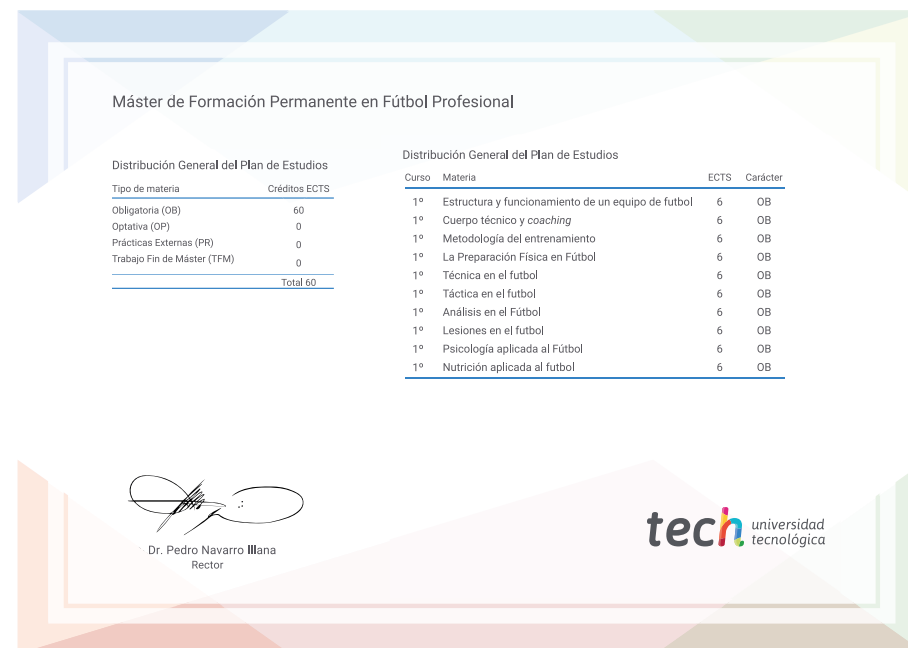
Máster de Formación Permanente en Fútbol Profesional

Distribución General del Plan de Estudios

| Tipo de materia | Créditos ECTS |
|---|---|
| Obligatoria (OB) | 60 |
| Optativa (OP) | 0 |
| Prácticas Externas (PR) | 0 |
| Trabajo Fin de Máster (TFM) | 0 |
| | Total 60 |

Distribución General del Plan de Estudios

| Curso | Materia | ECTS | Carácter |
|---|---|---|---|
| 1º | Estructura y funcionamiento de un equipo de futbol | 6 | OB |
| 1º | Cuerpo técnico y coaching | 6 | OB |
| 1º | Metodología del entrenamiento | 6 | OB |
| 1º | La Preparación Física en Fútbol | 6 | OB |
| 1º | Técnica en el futbol | 6 | OB |
| 1º | Táctica en el futbol | 6 | OB |
| 1º | Análisis en el Fútbol | 6 | OB |
| 1º | Lesiones en el futbol | 6 | OB |
| 1º | Psicología aplicada al Fútbol | 6 | OB |
| 1º | Nutrición aplicada al futbol | 6 | OB |

Dr. Pedro Navarro Illana
Rector

tech universidad tecnológica